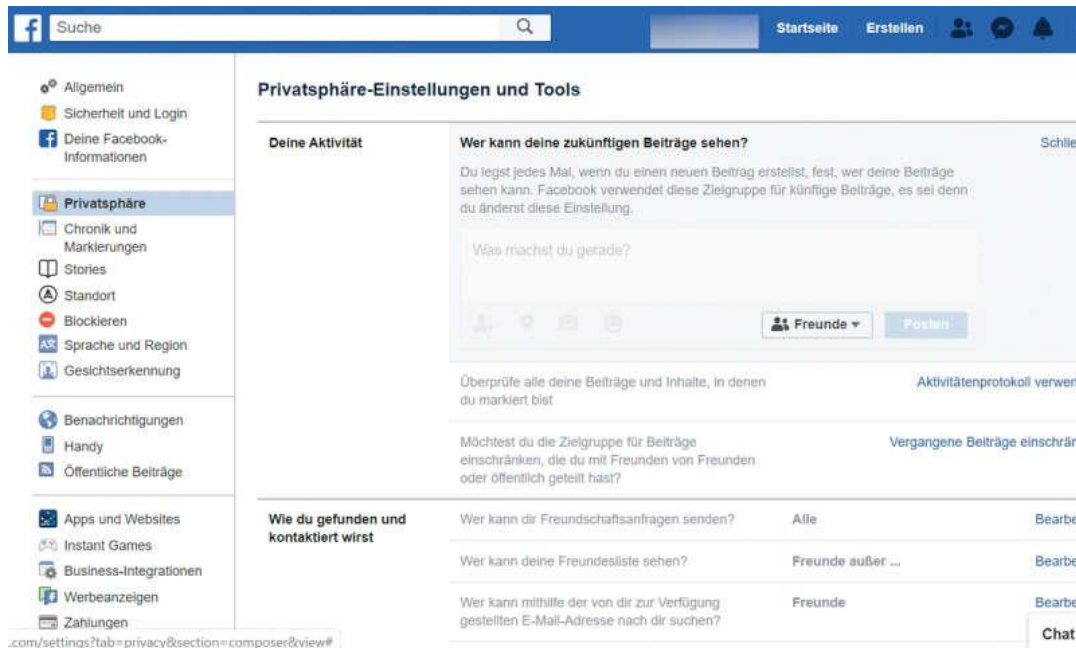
Suche

Startseite Erstellen

Allgemein
Sicherheit und Login
Deine Facebook-Informationen

Privatsphäre
Chronik und Markierungen
Stories
Standort
Blockieren
Sprache und Region
Gesichtserkennung

Benachrichtigungen
Handy
Öffentliche Beiträge

Apps und Websites
Instant Games
Business-Integrationen
Werbeanzeigen
Zahlungen

Privatsphäre-Einstellungen und Tools

Deine Aktivität

Wer kann deine zukünftigen Beiträge sehen?

Schlie

Du legst jedes Mal, wenn du einen neuen Beitrag erstellst, fest, wer deine Beiträge sehen kann. Facebook verwendet diese Zielgruppe für künftige Beiträge, es sei denn du änderst diese Einstellung.

Was machst du gerade?

Freunde

Posten

Überprüfe alle deine Beiträge und Inhalte, in denen du markiert bist

Aktivitätenprotokoll verwen

Möchtest du die Zielgruppe für Beiträge einschränken, die du mit Freunden von Freunden oder öffentlich geteilt hast?

Vergangene Beiträge einschrän

Wie du gefunden und kontaktiert wirst

Wer kann dir Freundschaftsanfragen senden?

Alle

Bearbe

Wer kann deine Freundesliste sehen?

Freunde außer ...

Bearbe

Wer kann mithilfe der von dir zur Verfügung gestellten E-Mail-Adresse nach dir suchen?

Freunde

Bearbe

.com/settings?tab=privacy&section=composer&view#

Chat